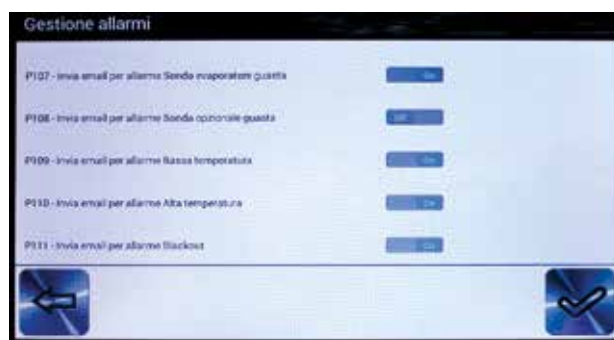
Gestione allarmi

P107 - Invia email per allarme Sonda evaporatore guasta

On

P108 - Invia email per allarme Sonda opzionale guasta

Off

P109 - Invia email per allarme Bassa temperatura

On

P110 - Invia email per allarme Alta temperatura

On

P111 - Invia email per allarme Blackout

On